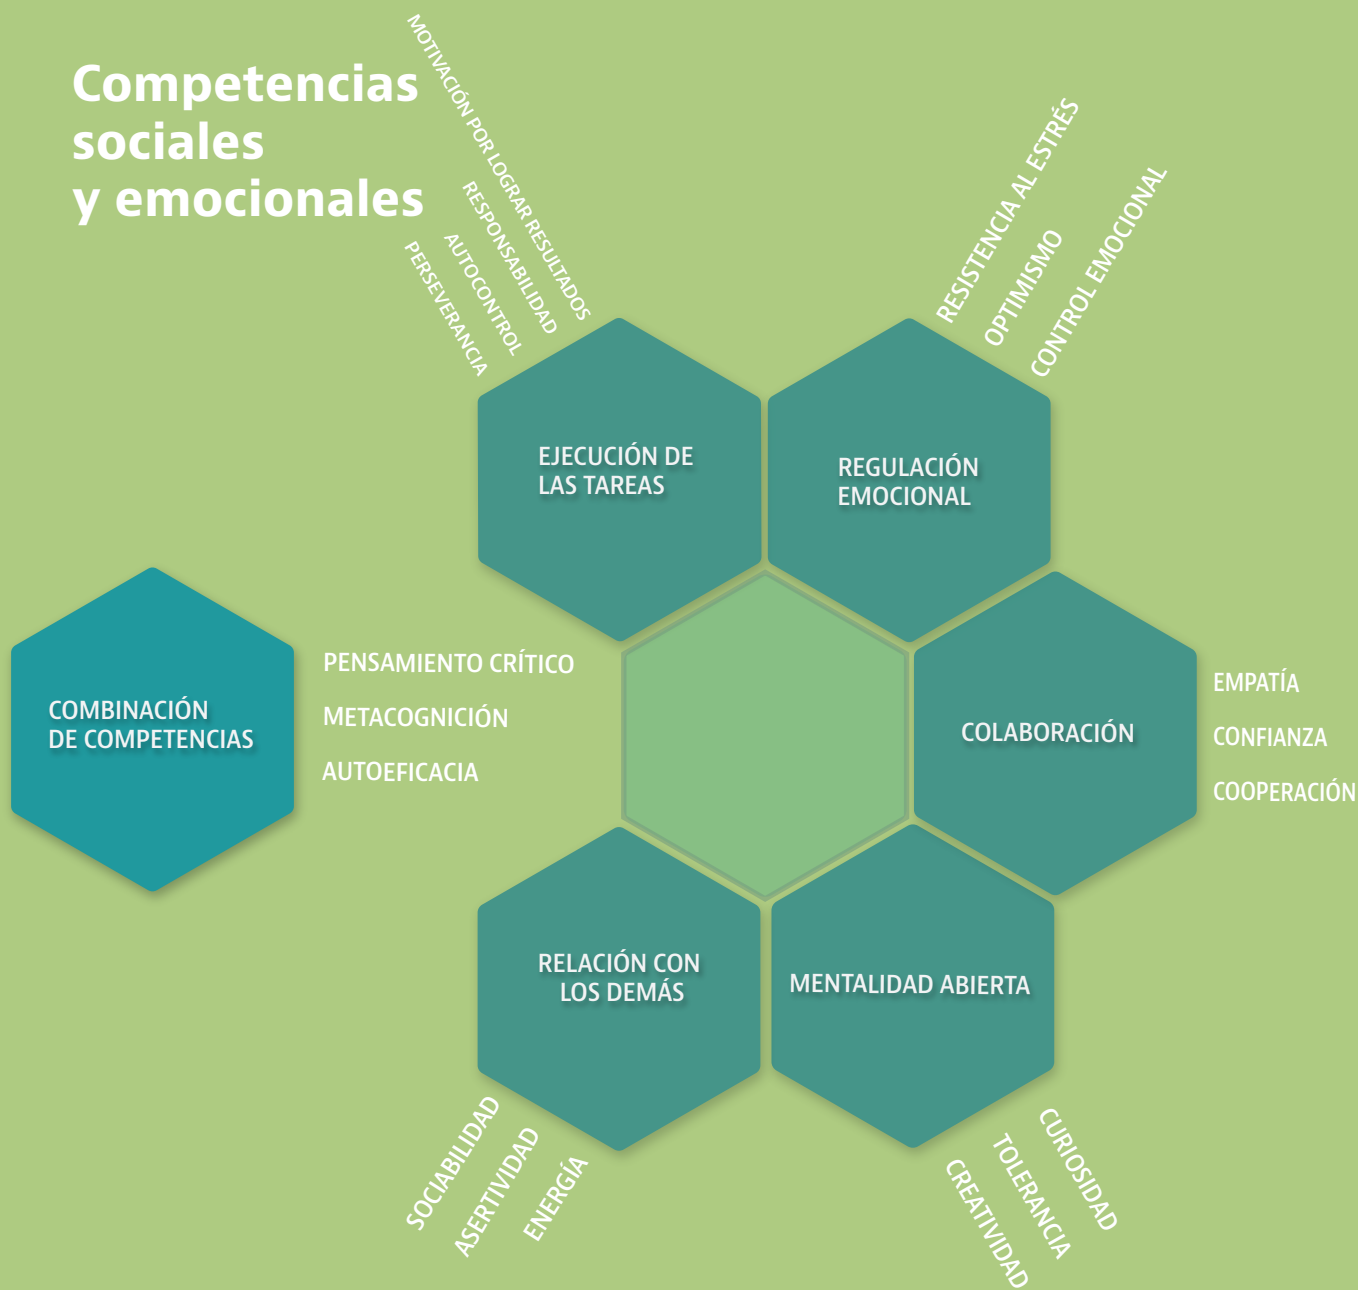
Competencias sociales y emocionales

MOTIVACIÓN POR LOGRAR RESULTADOS
RESPONSABILIDAD
AUTOCONTROL
PERSEVERANCIA

EJECUCIÓN DE LAS TAREAS

RESISTENCIA AL ESTRÉS
OPTIMISMO
CONTROL EMOCIONAL

REGULACIÓN EMOCIONAL

COMBINACIÓN DE COMPETENCIAS

PENSAMIENTO CRÍTICO
METACOGNICIÓN
AUTOEFICACIA

COLABORACIÓN

EMPATÍA
CONFIANZA
COOPERACIÓN

RELACIÓN CON LOS DEMÁS

MENTALIDAD ABIERTA

SOCIABILIDAD
ASERTIVIDAD
ENERGÍA

CURIOSIDAD
TOLERANCIA
CREATIVIDAD